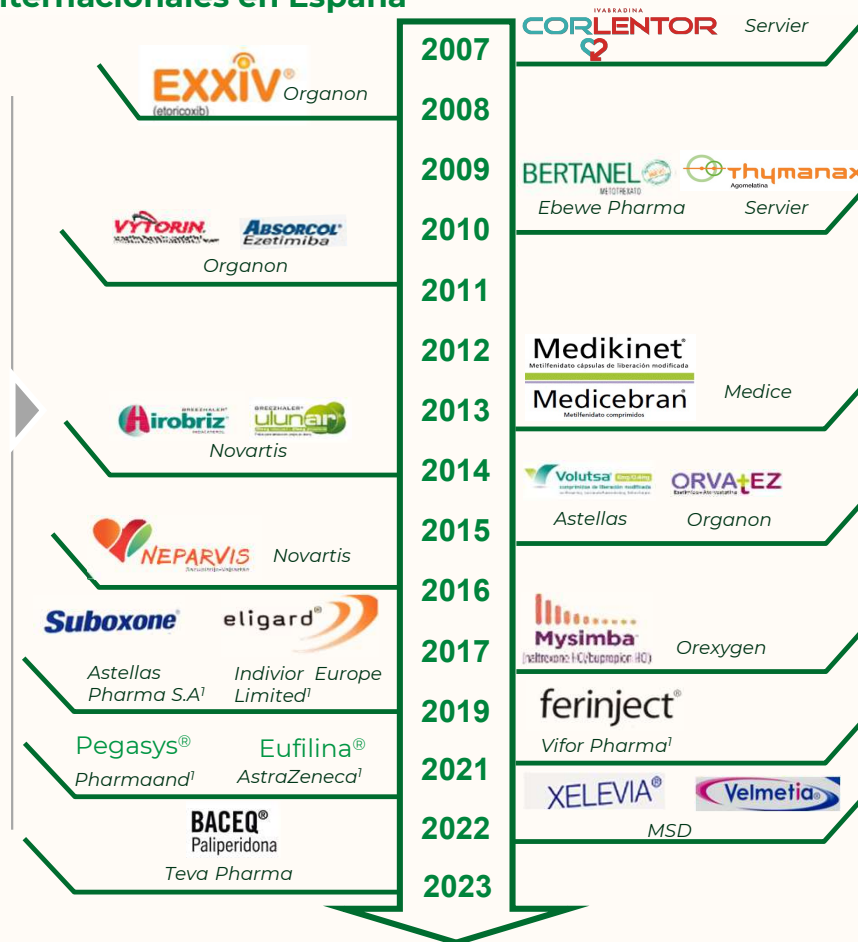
internacionales en España

2007
2008
2009
2010
2011
2012
2013
2014
2015
2016
2017
2019
2021
2022
2023

EXXIV® (etoricoxib) Organon

IVABRADINA CORLENTOR Servier

BERTANEL METOTREXATO Ebewe Pharma

Thymanax Agomelatina Servier

VYTORIN ABSORCOL Ezetimiba Organon

Medikinet® Metilfenidato cápsulas de liberación modificada

Medicebran® Metilfenidato comprimidos

Medice

BREEZHALER® Hirobriz BREEZHALER® Ulunar Novartis

Volutsa comprimidos de liberación modificada Astellas

ORVATEZ Ezetimiba+Atorvastatina Organon

NEPARVIS Novartis

Suboxone® eligard®

Astellas Pharma S.A¹ Indivior Europe Limited¹

Mysimba® (naltrexona HCl/bupropion HCl) Orexygen

Pegasys® Pharmaand¹

Eufilina® AstraZeneca¹

ferinject® Vifor Pharma¹

XELEVIA® Velmetia® MSD

BACEQ® Paliperidona Teva Pharma